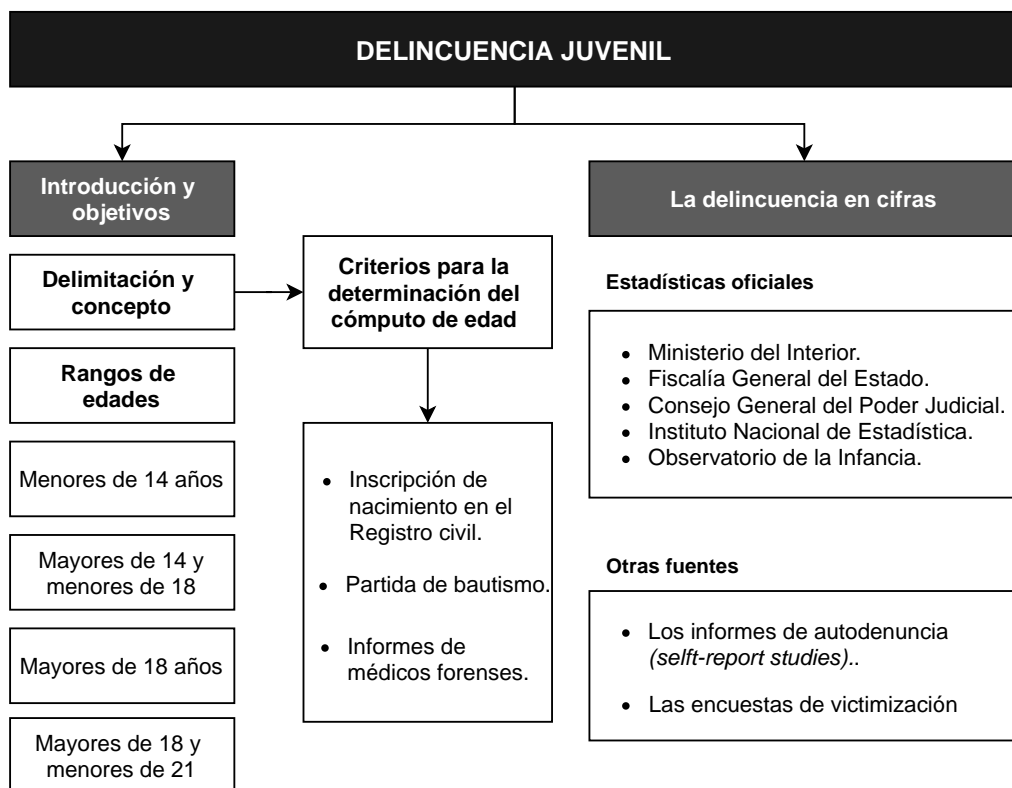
DELINCUENCIA JUVENIL

Introducción y objetivos

Delimitación y concepto

Rangos de edades

Menores de 14 años

Mayores de 14 y menores de 18

Mayores de 18 años

Mayores de 18 y menores de 21

Criterios para la determinación del cómputo de edad

- Inscripción de nacimiento en el Registro civil.
- Partida de bautismo.
- Informes de médicos forenses.

La delincuencia en cifras

Estadísticas oficiales

- Ministerio del Interior.
- Fiscalía General del Estado.
- Consejo General del Poder Judicial.
- Instituto Nacional de Estadística.
- Observatorio de la Infancia.

Otras fuentes

- Los informes de autodenuncia *(selft-report studies)*..
- Las encuestas de victimización